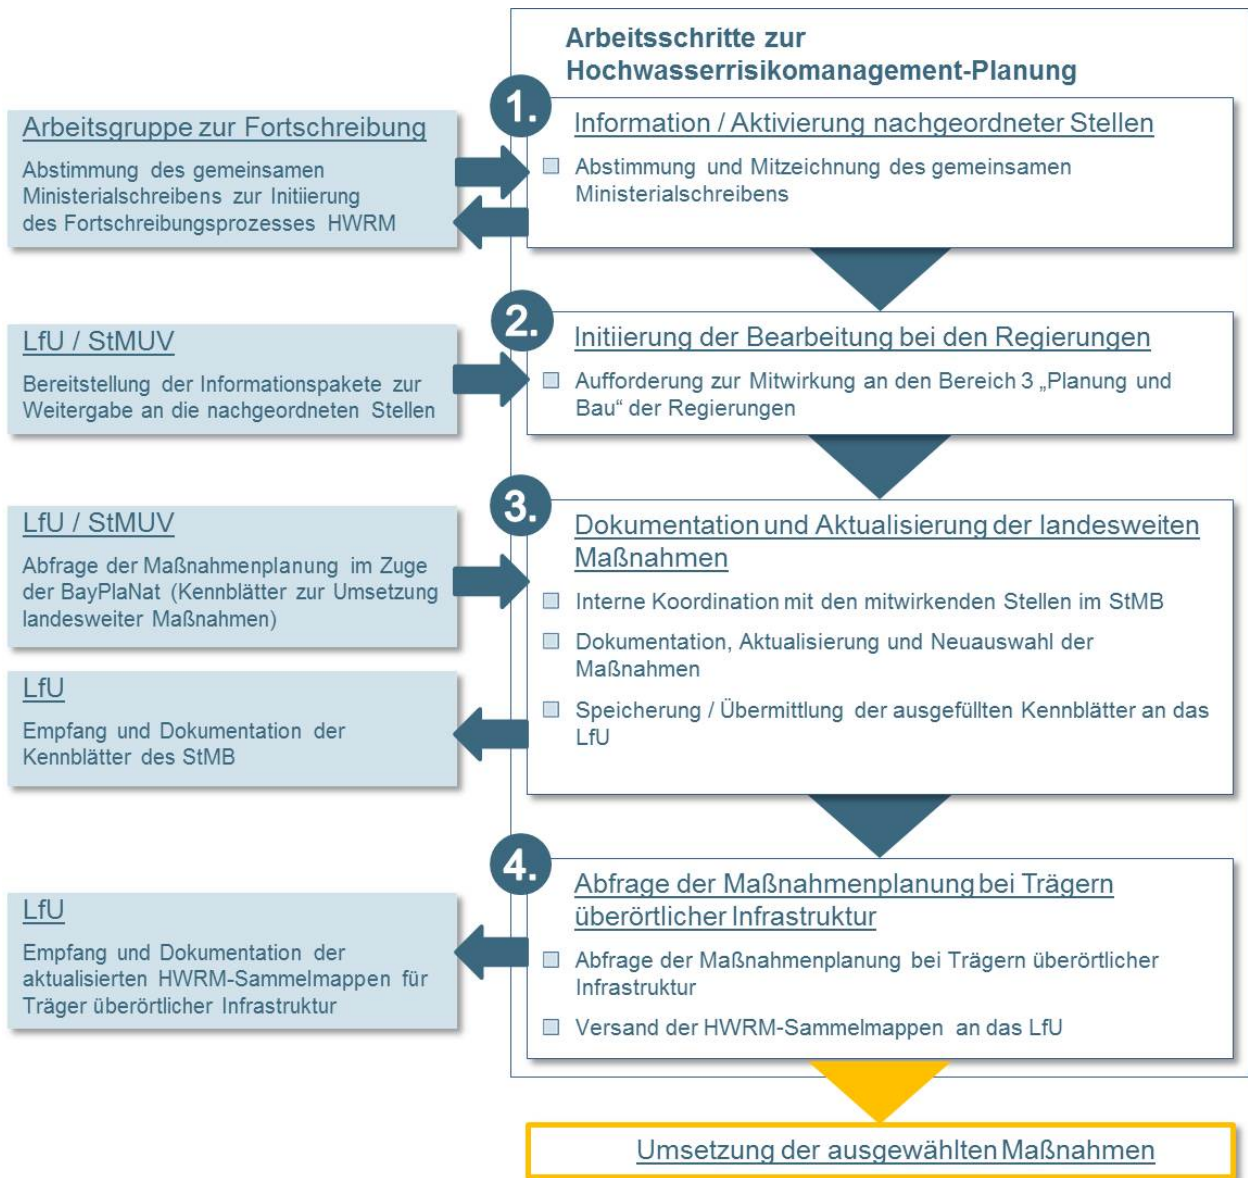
Arbeitsschritte zur Hochwasserrisikomanagement-Planung

Arbeitsgruppe zur Fortschreibung

Abstimmung des gemeinsamen Ministerialschreibens zur Initiierung des Fortschreibungsprozesses HWRM

1.

Information / Aktivierung nachgeordneter Stellen

Abstimmung und Mitzeichnung des gemeinsamen Ministerialschreibens

LfU / StMUV

Bereitstellung der Informationspakete zur Weitergabe an die nachgeordneten Stellen

2.

Initiierung der Bearbeitung bei den Regierungen

Aufforderung zur Mitwirkung an den Bereich 3 „Planung und Bau“ der Regierungen

LfU / StMUV

Abfrage der Maßnahmenplanung im Zuge der BayPlaNat (Kennblätter zur Umsetzung landesweiter Maßnahmen)

3.

Dokumentation und Aktualisierung der landesweiten Maßnahmen

Interne Koordination mit den mitwirkenden Stellen im StMB

Dokumentation, Aktualisierung und Neuauswahl der Maßnahmen

Speicherung / Übermittlung der ausgefüllten Kennblätter an das LfU

LfU

Empfang und Dokumentation der Kennblätter des StMB

4.

Abfrage der Maßnahmenplanung bei Trägern überörtlicher Infrastruktur

Abfrage der Maßnahmenplanung bei Trägern überörtlicher Infrastruktur

Versand der HWRM-Sammelmappen an das LfU

LfU

Empfang und Dokumentation der aktualisierten HWRM-Sammelmappen für Träger überörtlicher Infrastruktur

Umsetzung der ausgewählten Maßnahmen